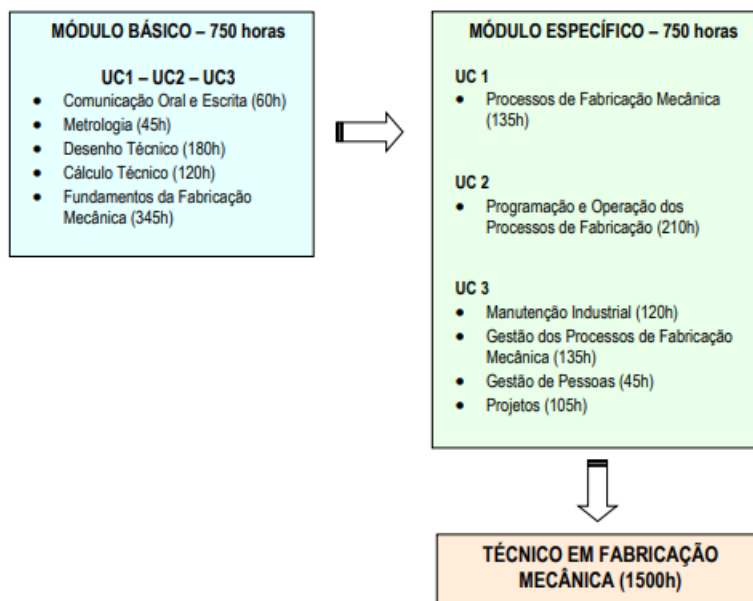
MÓDULO BÁSICO – 750 horas

UC1 – UC2 – UC3

- Comunicação Oral e Escrita (60h)
- Metrologia (45h)
- Desenho Técnico (180h)
- Cálculo Técnico (120h)
- Fundamentos da Fabricação Mecânica (345h)

MÓDULO ESPECÍFICO – 750 horas

UC 1
- Processos de Fabricação Mecânica (135h)

UC 2
- Programação e Operação dos Processos de Fabricação (210h)

UC 3
- Manutenção Industrial (120h)
- Gestão dos Processos de Fabricação Mecânica (135h)
- Gestão de Pessoas (45h)
- Projetos (105h)

TÉCNICO EM FABRICAÇÃO MECÂNICA (1500h)